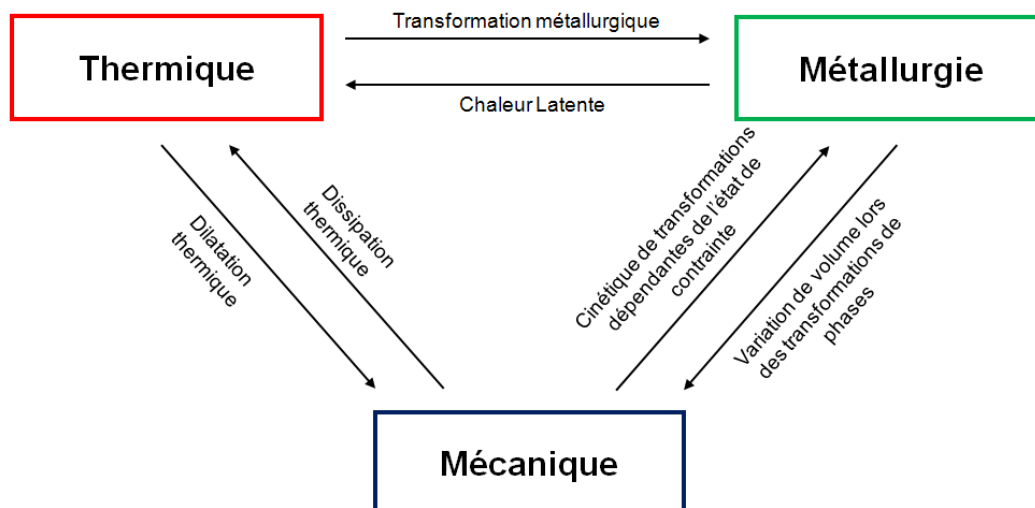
Thermique

Transformation métallurgique

Chaleur Latente

Métallurgie

Dilatation thermique

Dissipation thermique

Cinétique de transformations dépendantes de l'état de contrainte

Variation de volume lors des transformations de phases

Mécanique